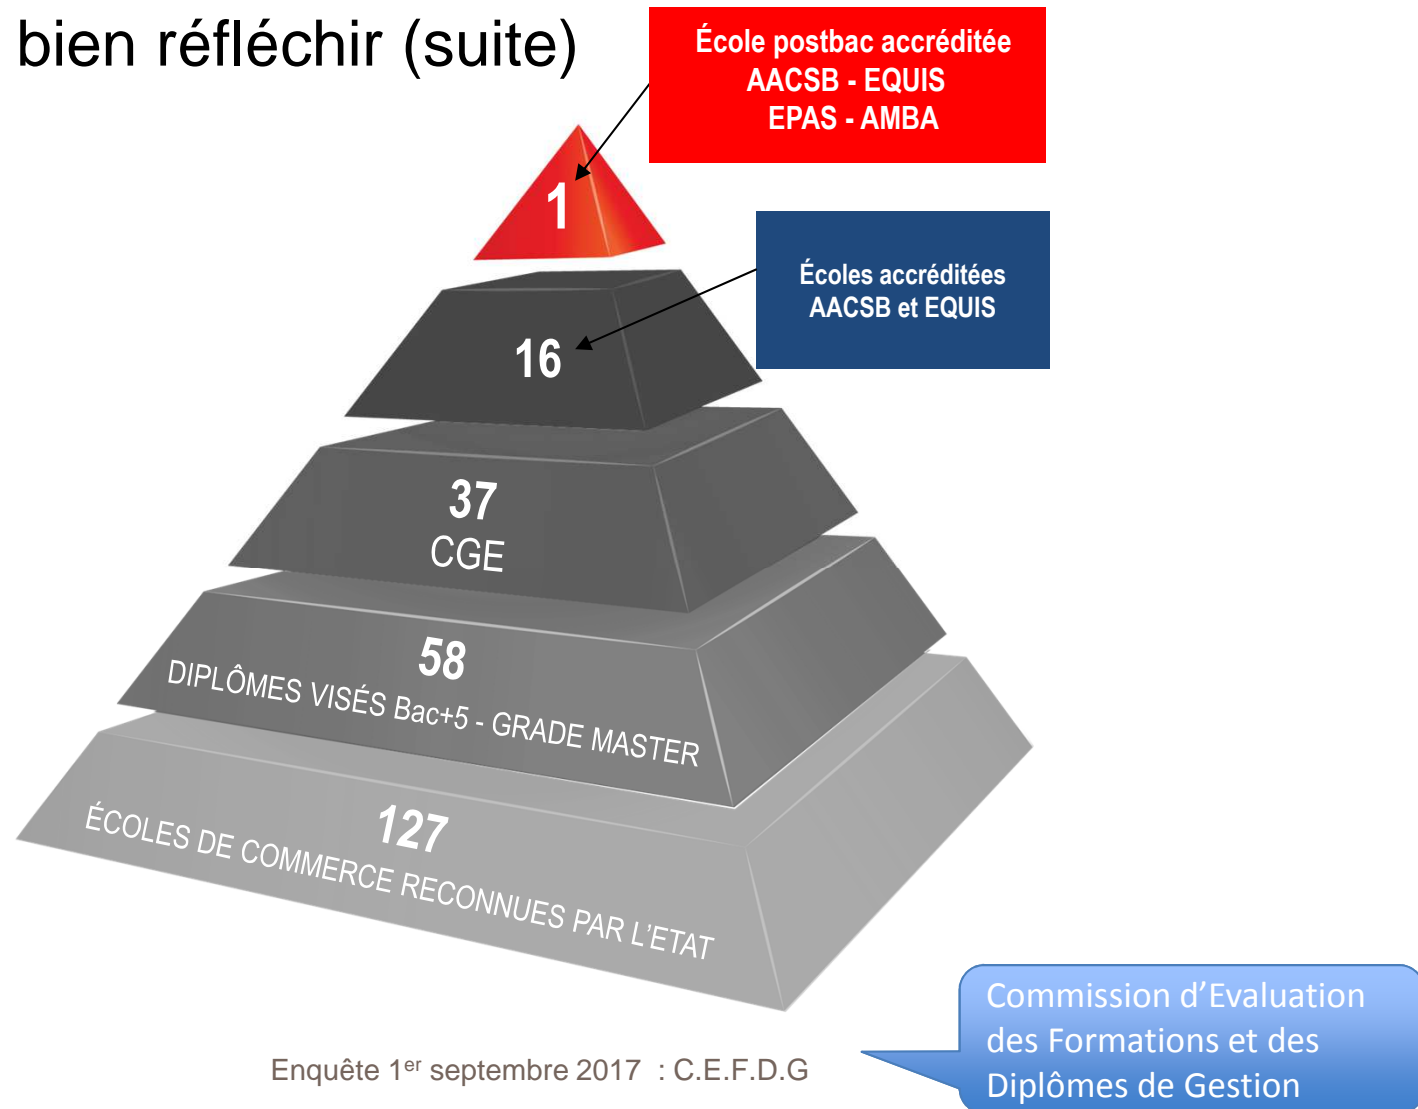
bien réfléchir (suite)

École postbac accréditée
AACSB - EQUIS
EPAS - AMBA

1

Écoles accréditées
AACSB et EQUIS

16

37
CGE

58
DIPLÔMES VISÉS Bac+5 - GRADE MASTER

127
ÉCOLES DE COMMERCE RECONNUES PAR L'ETAT

Enquête 1$^{er}$ septembre 2017 : C.E.F.D.G

Commission d'Evaluation des Formations et des Diplômes de Gestion